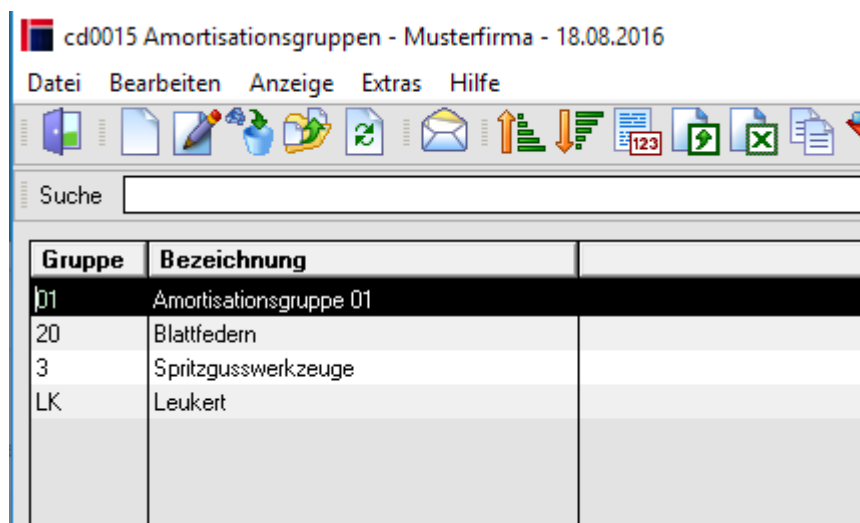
cd0015 Amortisationsgruppen - Musterfirma - 18.08.2016

Datei Bearbeiten Anzeige Extras Hilfe

Suche

| Gruppe | Bezeichnung |
|---|---|
| 01 | Amortisationsgruppe 01 |
| 20 | Blattfedern |
| 3 | Spritzgusswerkzeuge |
| LK | Leukert |